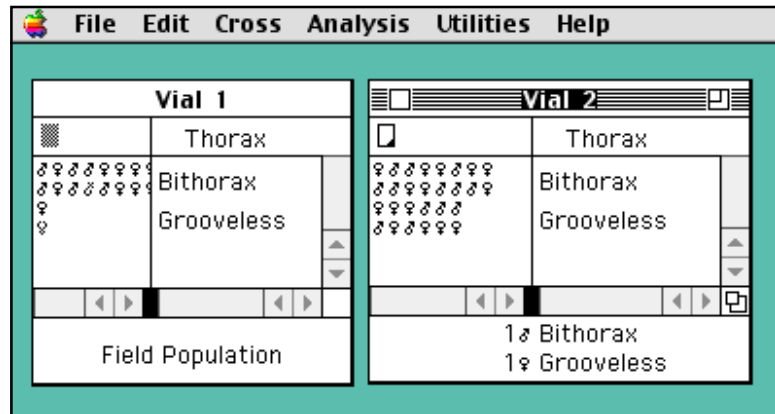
File Edit Cross Analysis Utilities Help

Vial 1

Thorax

♀♀♂♂♀♀♀♀
♀♀♂♂♂♀♀♀
♀
♀

Bithorax

Grooveless

Field Population

Vial 2

Thorax

♀♂♂♀♀♂♀♀
♂♂♀♀♀♂♂♀
♀♀♀♂♂♂
♂♀♀♀♀♀

Bithorax

Grooveless

1♂ Bithorax
1♀ Grooveless